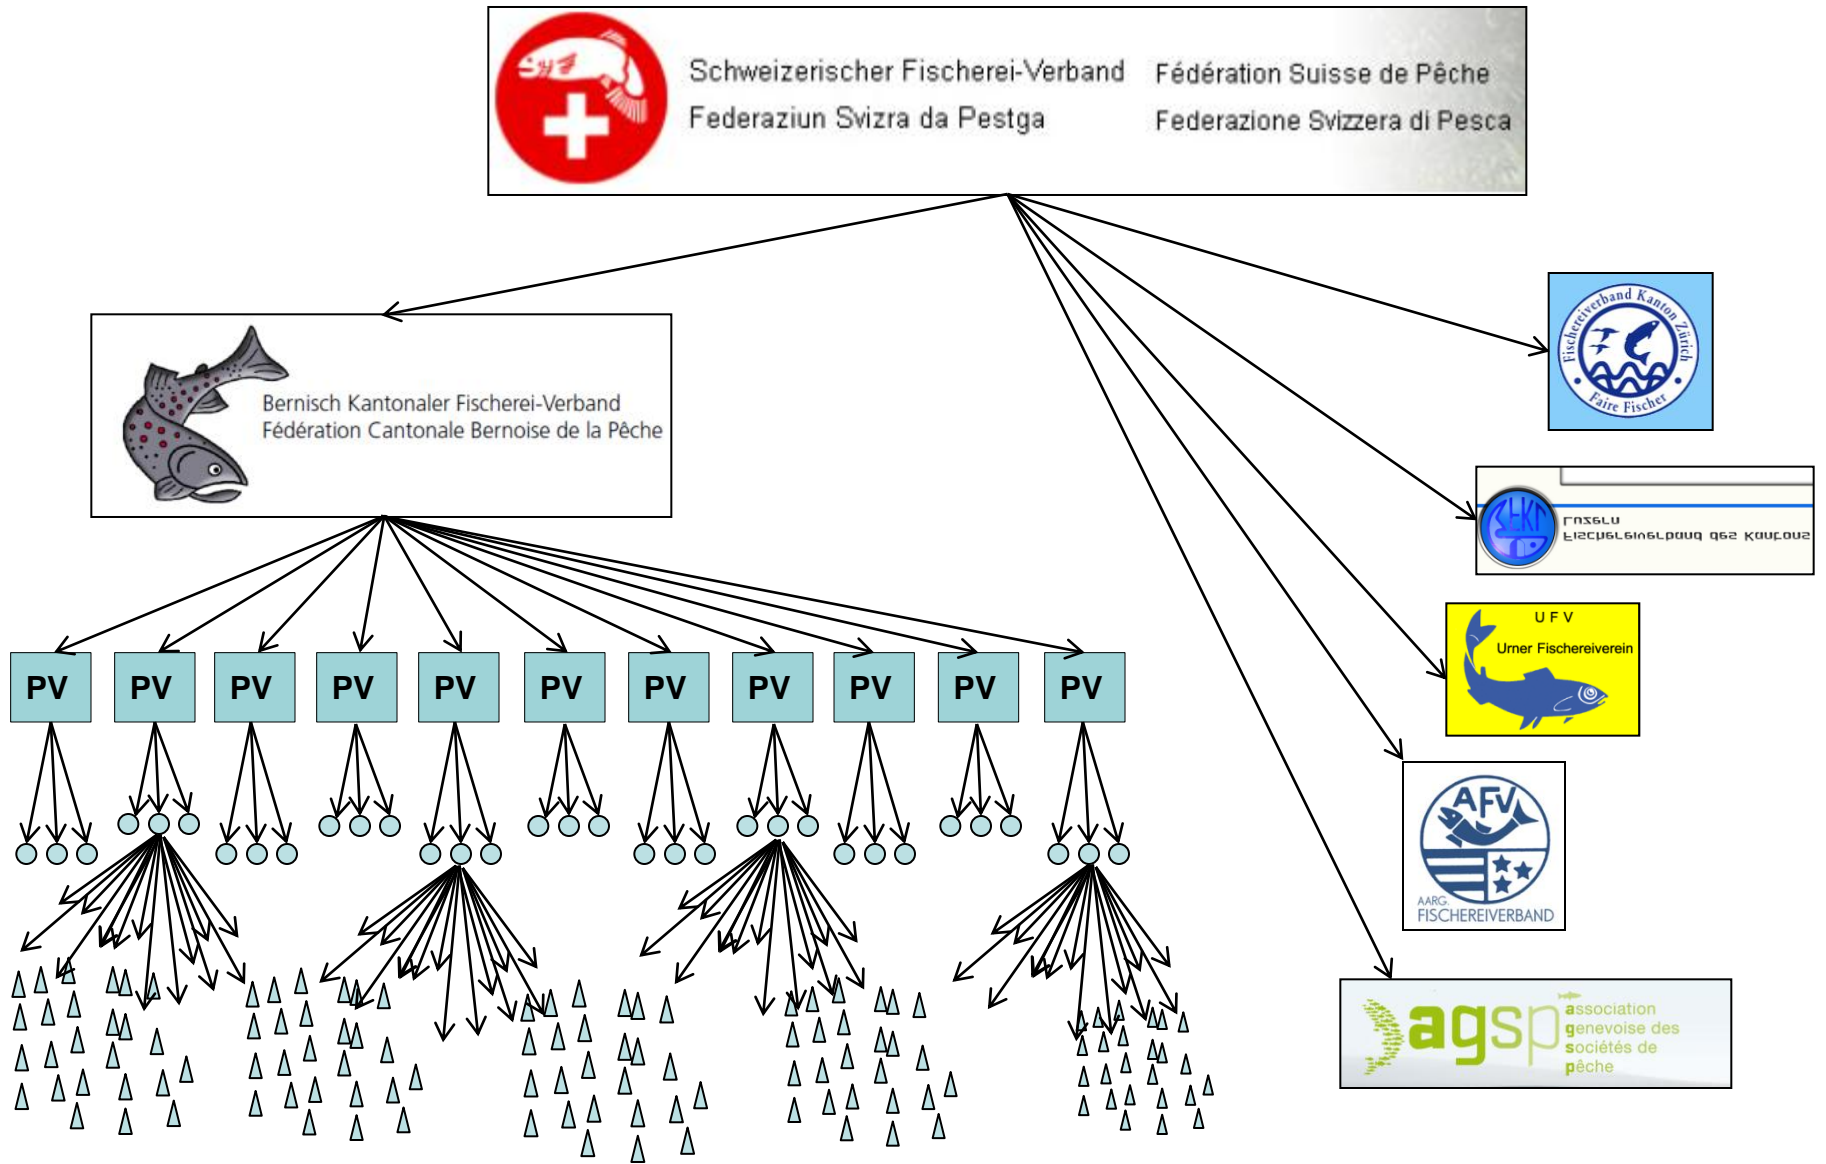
SFV

Schweizerischer Fischerei-Verband
Fédération Suisse de Pêche
Federaziun Svizra da Pestga
Federazione Svizzera di Pesca

Bernisch Kantonaler Fischerei-Verband
Fédération Cantonale Bernoise de la Pêche

PV PV PV PV PV PV PV PV PV PV PV

Fischereiverband Kanton Zürich
Faire Fischer

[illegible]
Fischereiverband des Kantons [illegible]

U F V
Urner Fischereiverein

AFV
AARG.
FISCHEREIVERBAND

agsp
association genevoise des sociétés de pêche